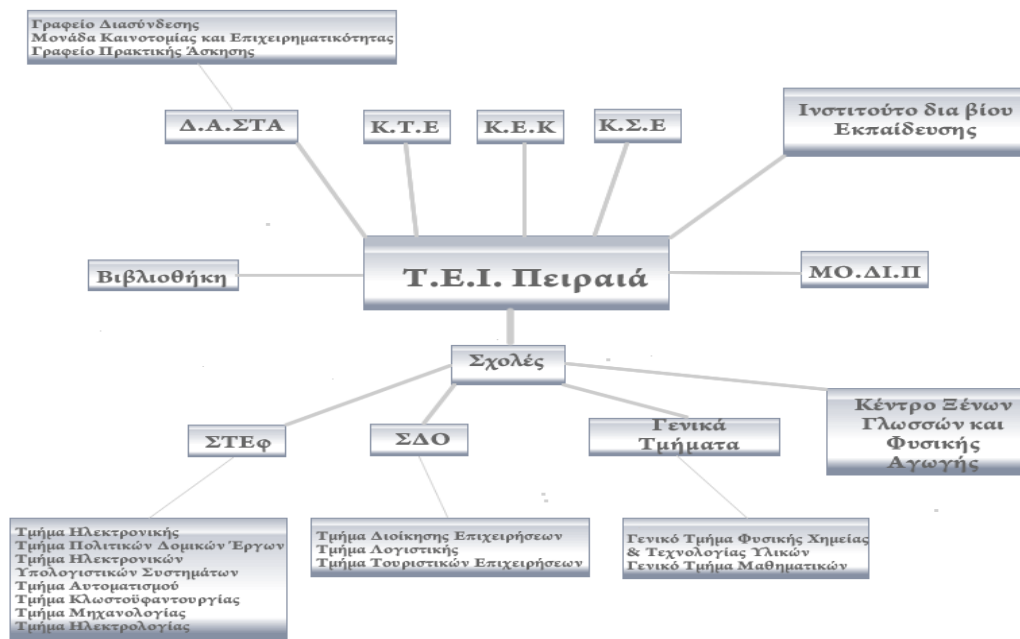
Γραφείο Διασύνδεσης
Μονάδα Καινοτομίας και Επιχειρηματικότητας
Γραφείο Πρακτικής Άσκησης

Δ.Α.ΣΤΑ

Κ.Τ.Ε

Κ.Ε.Κ

Κ.Σ.Ε

Ινστιτούτο δια βίου Εκπαίδευσης

Βιβλιοθήκη

Τ.Ε.Ι. Πειραιά

ΜΟ.ΔΙ.Π

Σχολές

Κέντρο Ξένων Γλωσσών και Φυσικής Αγωγής

ΣΤΕφ

ΣΔΟ

Γενικά Τμήματα

Τμήμα Ηλεκτρονικής
Τμήμα Πολιτικών Δομικών Έργων
Τμήμα Ηλεκτρονικών Υπολογιστικών Συστημάτων
Τμήμα Αυτοματισμού
Τμήμα Κλωστοϋφαντουργίας
Τμήμα Μηχανολογίας
Τμήμα Ηλεκτρολογίας

Τμήμα Διοίκησης Επιχειρήσεων
Τμήμα Λογιστικής
Τμήμα Τουριστικών Επιχειρήσεων

Γενικό Τμήμα Φυσικής Χημείας & Τεχνολογίας Υλικών
Γενικό Τμήμα Μαθηματικών